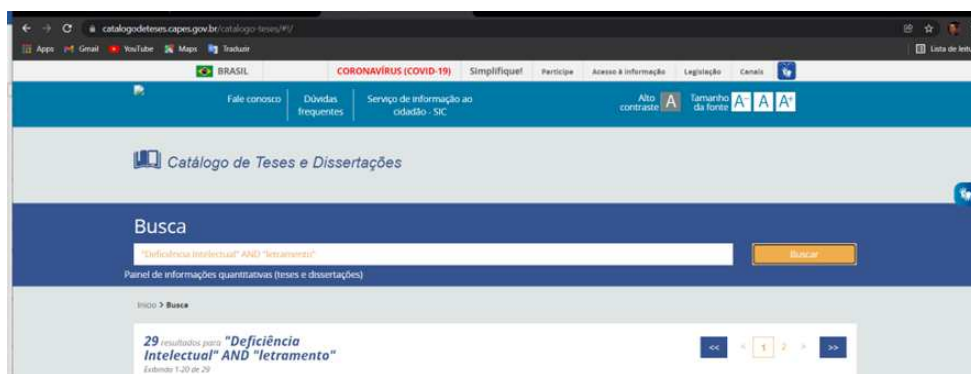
catalogodeteses.capes.gov.br/catalogo-teses/#!/

Apps Gmail YouTube Maps Traduzir

Lista de leitura

BRASIL CORONAVÍRUS (COVID-19) Simplifique! Participe Acesso à informação Legislação Canais

Fale conosco Dúvidas frequentes Serviço de informação ao cidadão - SIC Alto contraste A Tamanho da fonte A⁻ A A⁺

Catálogo de Teses e Dissertações

Busca

"Deficiência Intelectual" AND "letramento"

Buscar

Painel de informações quantitativas (teses e dissertações)

Início > Busca

29 resultados para "Deficiência Intelectual" AND "letramento"

Exibindo 1-20 de 29

<< < 1 2 > >>